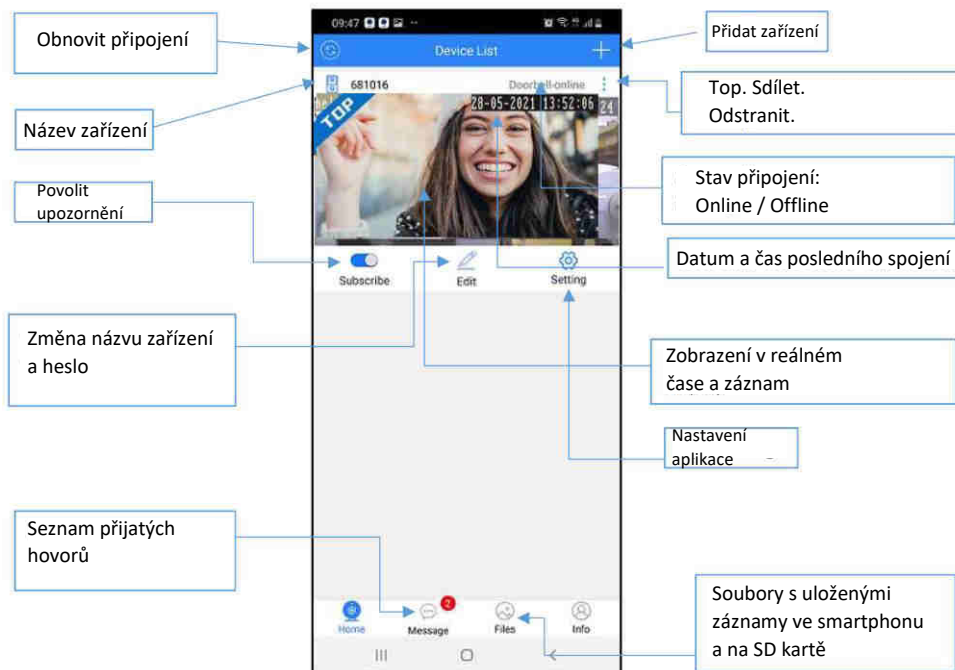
09:47

Device List

Obnovit připojení

Přidat zařízení

681016

Doorbell-online

Top. Sdílet. Odstranit.

Název zařízení

TOP

28-05-2021 13:52:06

Povolit upozornění

Stav připojení: Online / Offline

Datum a čas posledního spojení

Subscribe

Edit

Setting

Změna názvu zařízení a heslo

Zobrazení v reálném čase a záznam

Nastavení aplikace

Seznam přijatých hovorů

Soubory s uloženými záznamy ve smartphonu a na SD kartě

Home

2

Message

Files

Info